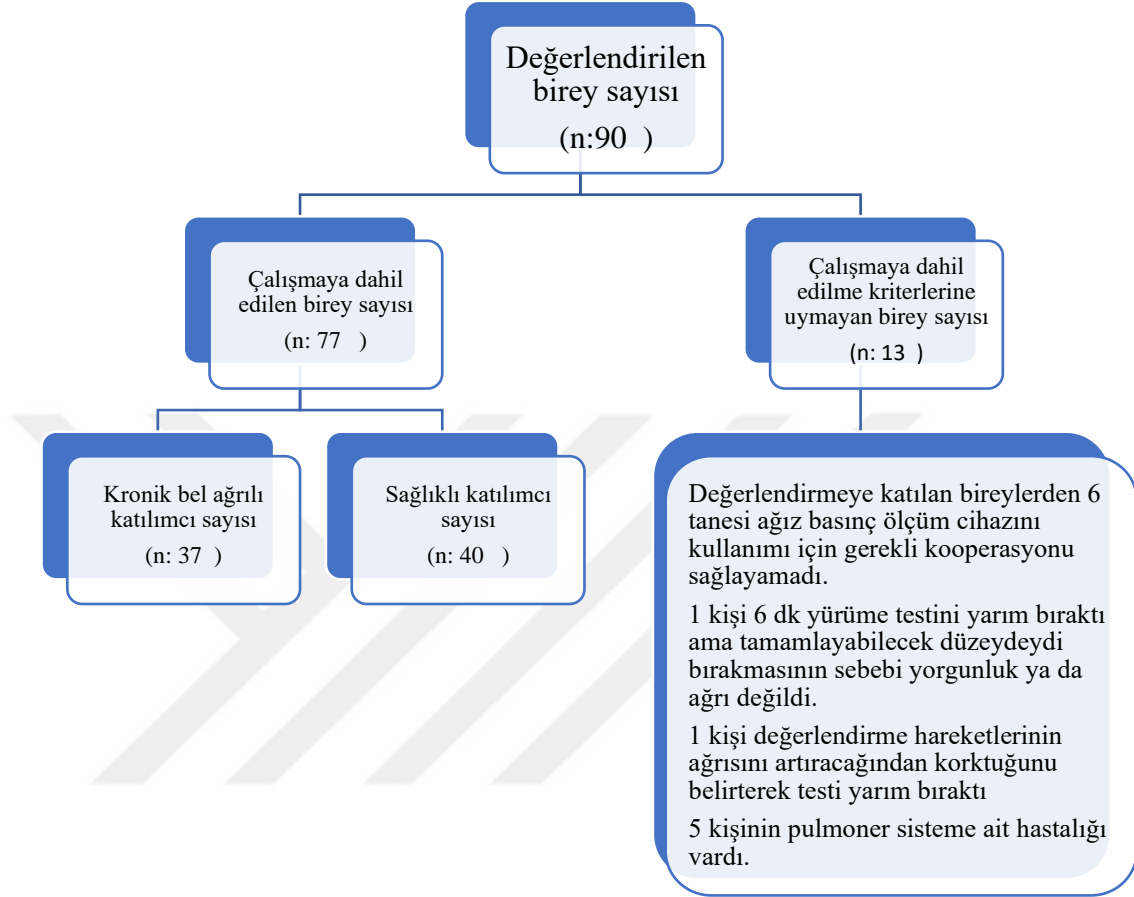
Değerlendirilen birey sayısı

(n:90 )

Çalışmaya dahil edilen birey sayısı

(n: 77 )

Çalışmaya dahil edilme kriterlerine uymayan birey sayısı

(n: 13 )

Kronik bel ağrılı katılımcı sayısı

(n: 37 )

Sağlıklı katılımcı sayısı

(n: 40 )

Değerlendirmeye katılan bireylerden 6 tanesi ağız basınç ölçüm cihazını kullanımı için gerekli kooperasyonu sağlayamadı.

1 kişi 6 dk yürüme testini yarım bıraktı ama tamamlayabilecek düzeydeydi bırakmasının sebebi yorgunluk ya da ağrı değildi.

1 kişi değerlendirme hareketlerinin ağrısını artıracağından korktuğunu belirterek testi yarım bıraktı

5 kişinin pulmoner sisteme ait hastalığı vardı.